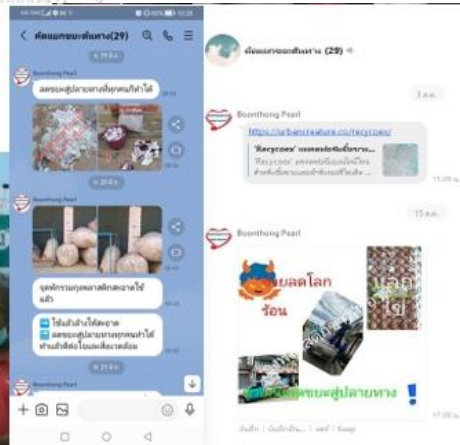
คัดแยกขยะต้นทาง(29)

Boonthong Pearl

ลดขยะสู่ปลายทางที่ทุกคนทำได้

Boonthong Pearl

ขุดพักรถกุดพลาสติกเอาไว้แล้ว

ใช้แล้วล้างให้สะอาด ลดขยะสู่ปลายทางทุกคนทำได้ ทำแล้วส่งต่อไม่มลพิษแวดล้อม

คัดแยกขยะต้นทาง (29)

Boonthong Pearl

https://urbancreature.co/recycoex/

'Recycoex' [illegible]

Boonthong Pearl

ลดโลก
ร้อน

ลดขยะสู่ปลายทาง

Keep